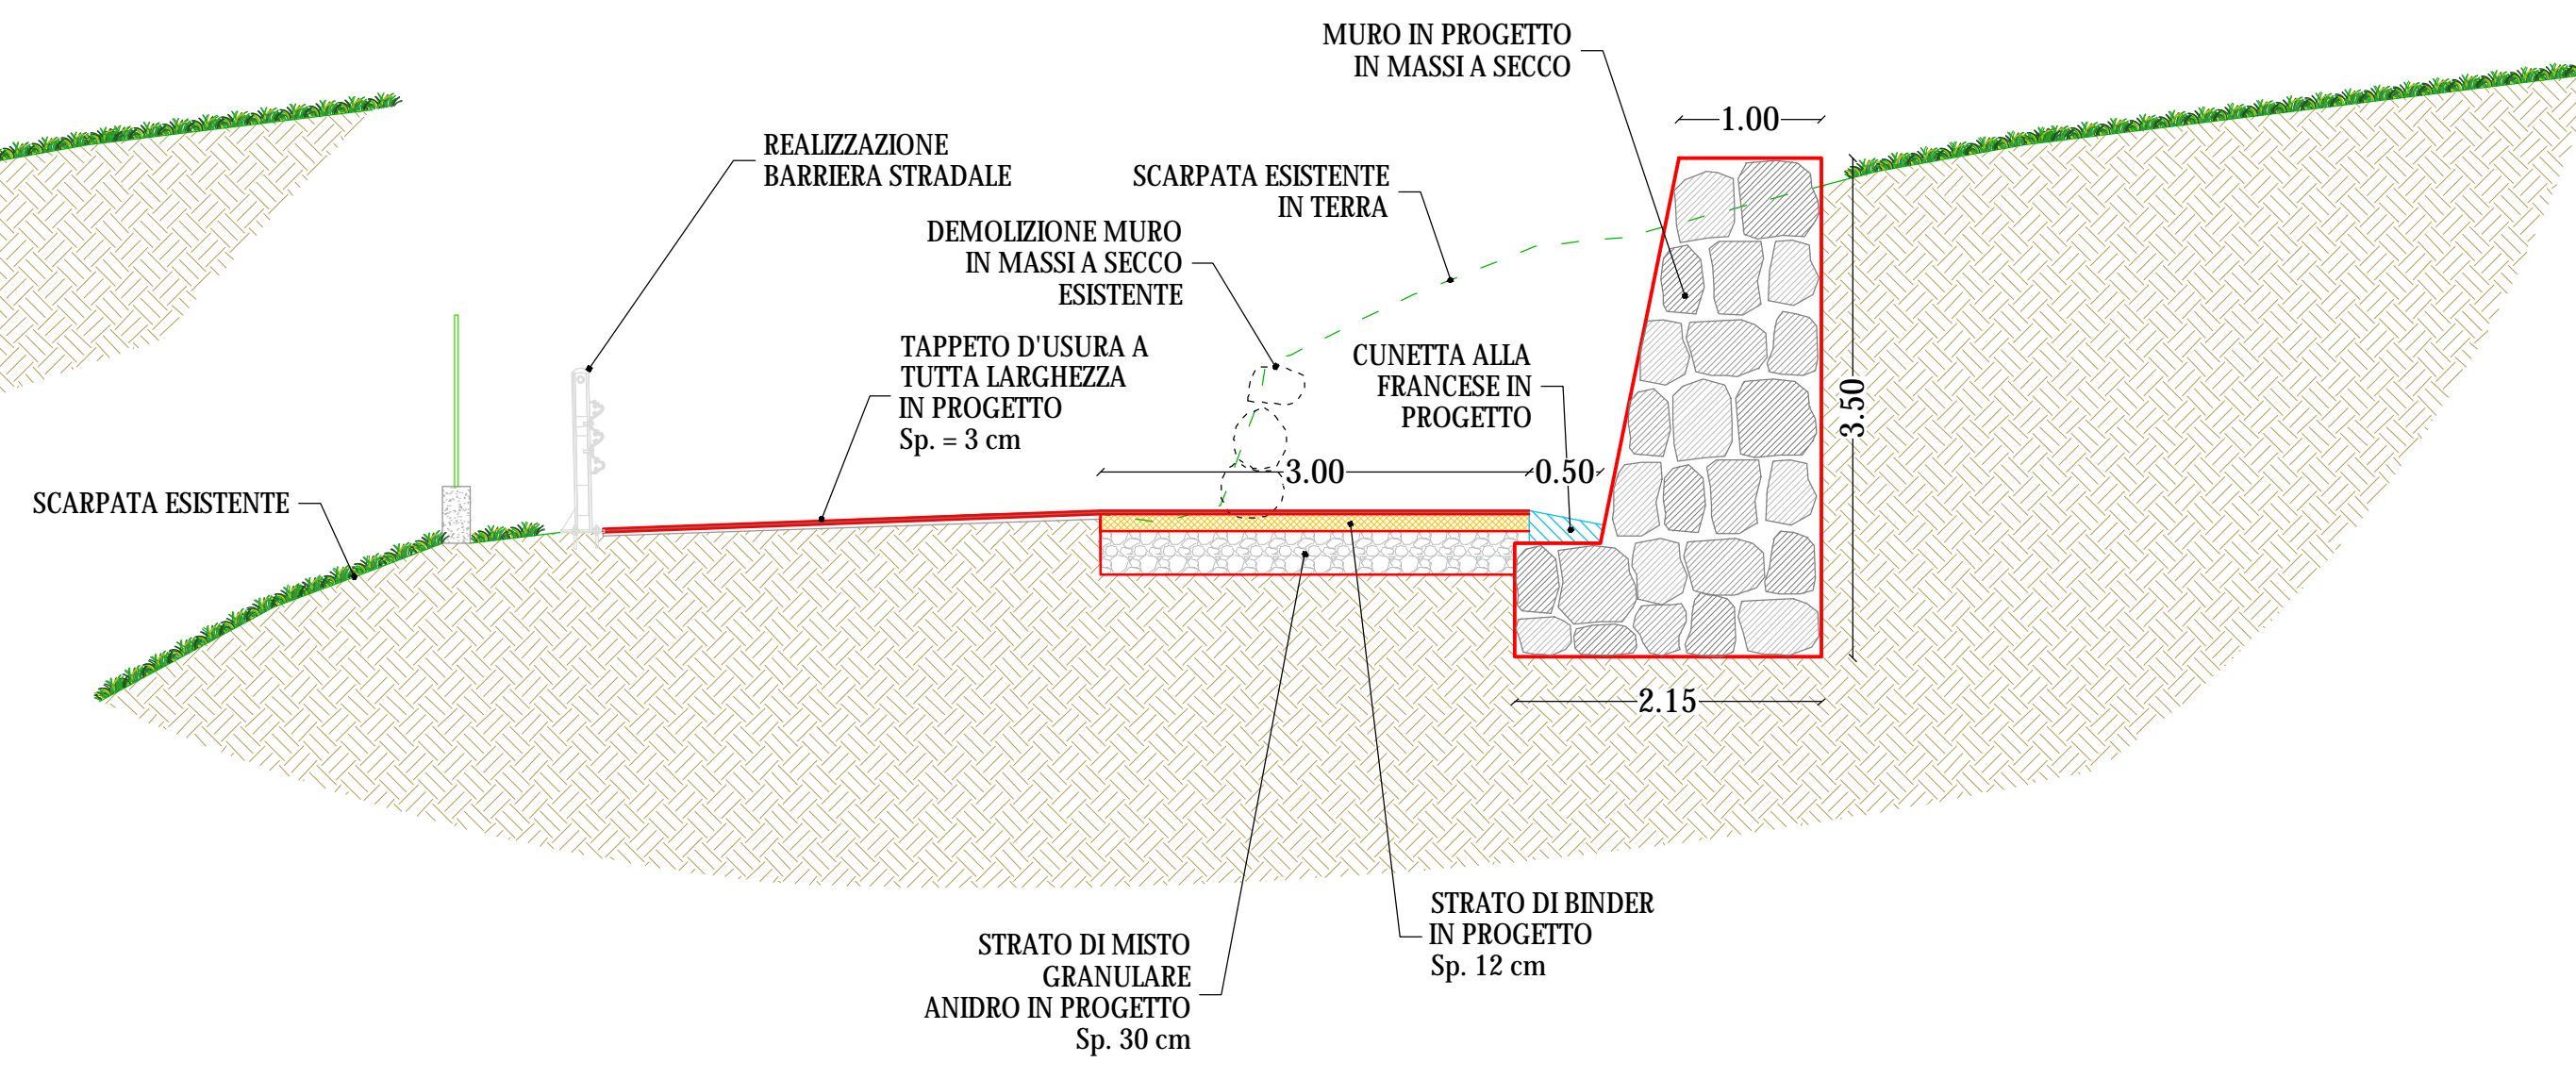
MURO IN PROGETTO
IN MASSI A SECCO

1.00

REALIZZAZIONE
BARRIERA STRADALE

SCARPATA ESISTENTE
IN TERRA

DEMOLIZIONE MURO
IN MASSI A SECCO
ESISTENTE

TAPPETO D'USURA A
TUTTA LARGHEZZA
IN PROGETTO
Sp. = 3 cm

CUNETTA ALLA
FRANCESE IN
PROGETTO

3.50

3.00

0.50

SCARPATA ESISTENTE

2.15

STRATO DI BINDER
IN PROGETTO
Sp. 12 cm

STRATO DI MISTO
GRANULARE
ANIDRO IN PROGETTO
Sp. 30 cm